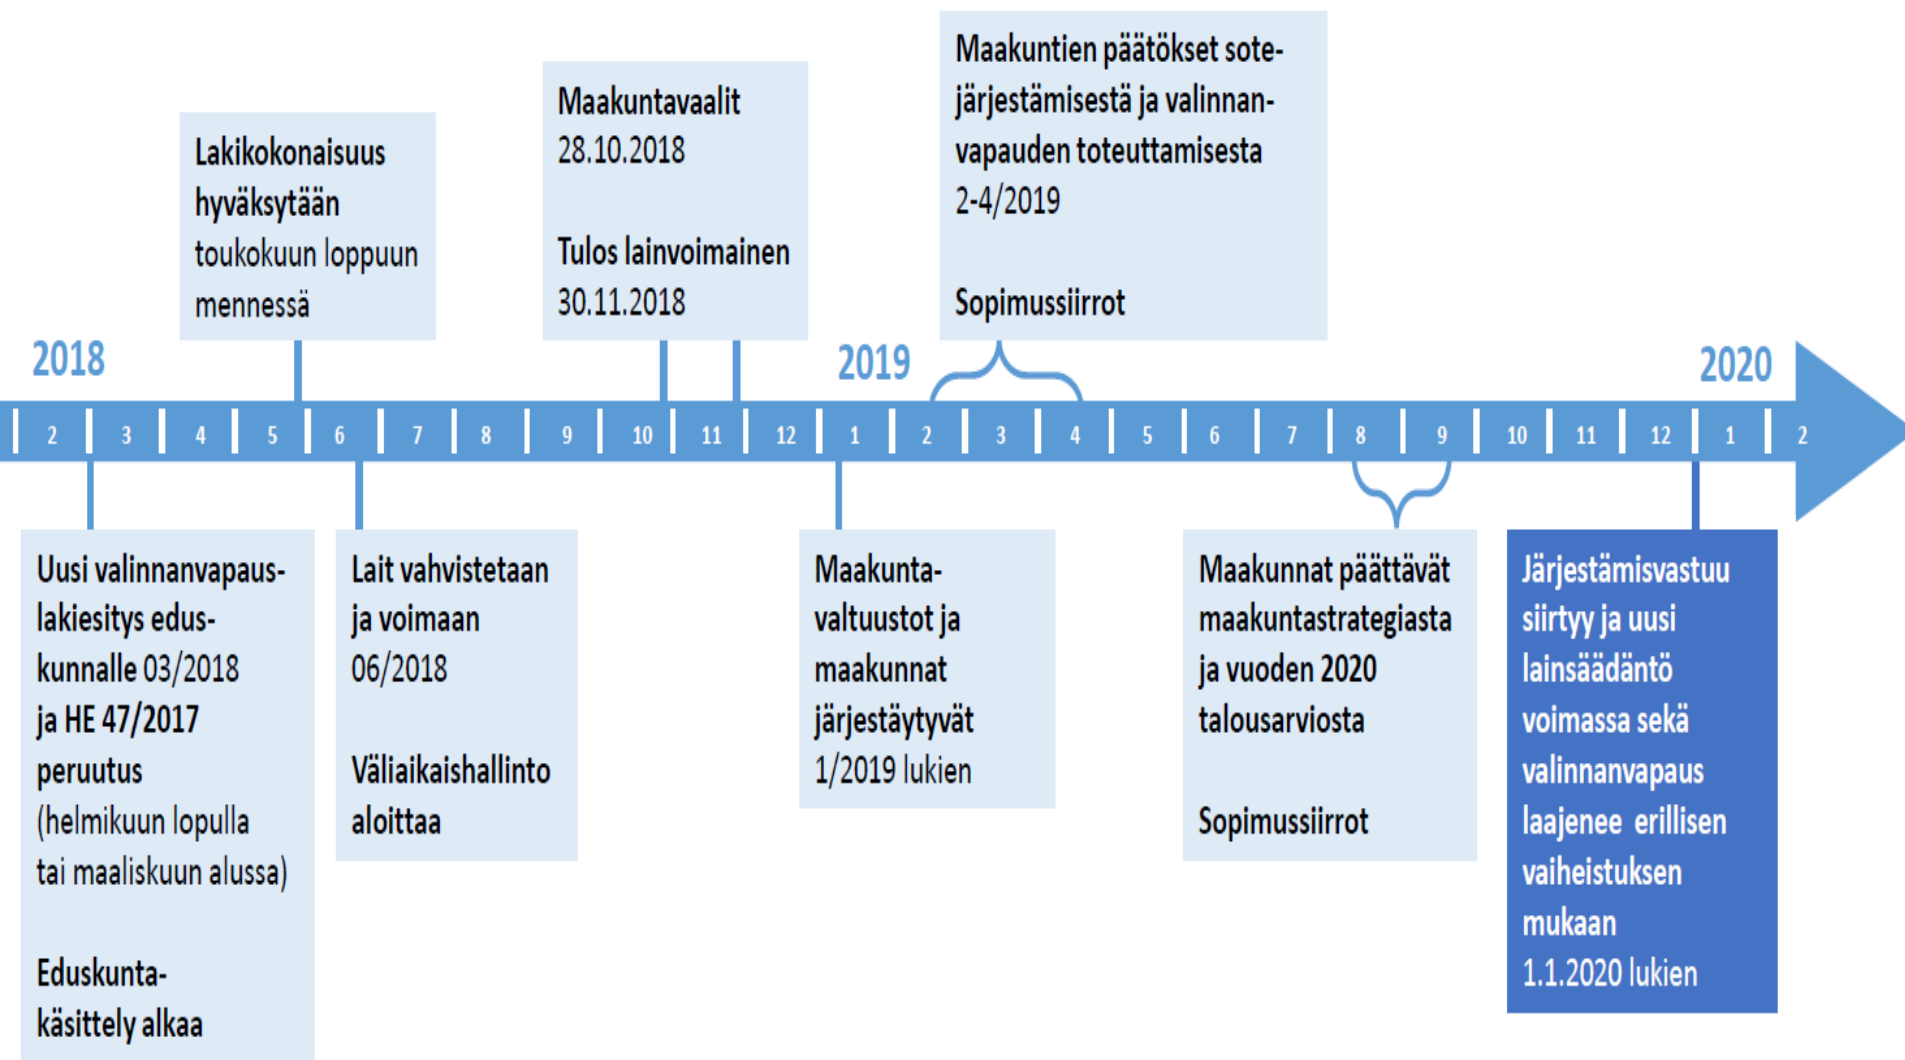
Lakikokonaisuus hyväksytään toukokuun loppuun mennessä

Maakuntavaalit 28.10.2018

Tulos lainvoimainen 30.11.2018

Maakuntien päätökset sote-järjestämisestä ja valinnanvapauden toteuttamisesta 2-4/2019

Sopimussiirrot

2018

2019

2020

2 3 4 5 6 7 8 9 10 11 12 1 2 3 4 5 6 7 8 9 10 11 12 1 2

Uusi valinnanvapauslakiesitys eduskunnalle 03/2018 ja HE 47/2017 peruutus (helmikuun lopulla tai maaliskuun alussa)

Eduskuntakäsittely alkaa

Lait vahvistetaan ja voimaan 06/2018

Väliaikaishallinto aloittaa

Maakuntavaltuustot ja maakunnat järjestäytyvät 1/2019 lukien

Maakunnat päättävät maakuntastrategiasta ja vuoden 2020 talousarviosta

Sopimussiirrot

Järjestämisvastuu siirtyy ja uusi lainsäädäntö voimassa sekä valinnanvapaus laajenee erillisen vaiheistuksen mukaan 1.1.2020 lukien